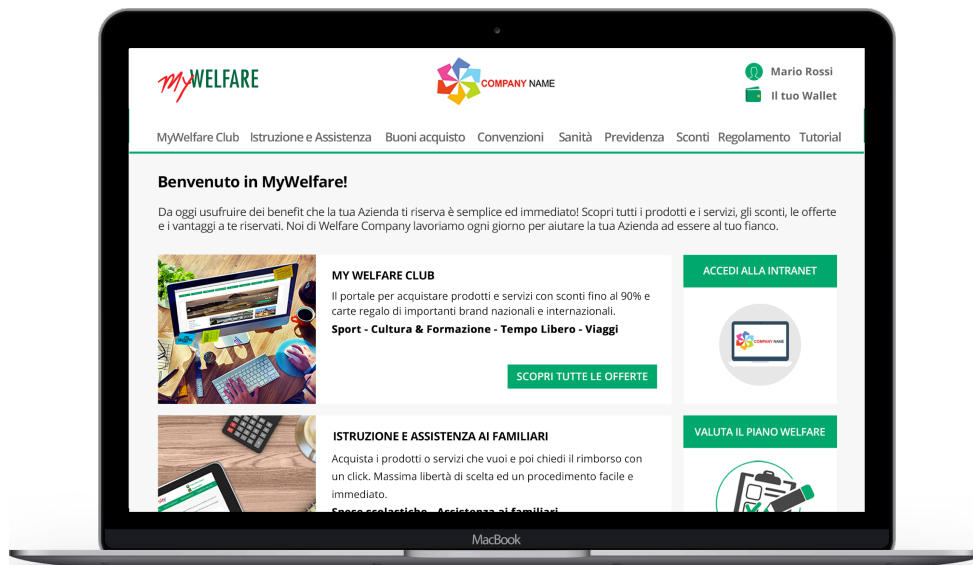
myWELFARE

COMPANY NAME

Mario Rossi

Il tuo Wallet

MyWelfare Club Istruzione e Assistenza Buoni acquisto Convenzioni Sanità Previdenza Sconti Regolamento Tutorial

Benvenuto in MyWelfare!

Da oggi usufruire dei benefit che la tua Azienda ti riserva è semplice ed immediato! Scopri tutti i prodotti e i servizi, gli sconti, le offerte e i vantaggi a te riservati. Noi di Welfare Company lavoriamo ogni giorno per aiutare la tua Azienda ad essere al tuo fianco.

MY WELFARE CLUB

Il portale per acquistare prodotti e servizi con sconti fino al 90% e carte regalo di importanti brand nazionali e internazionali.

Sport - Cultura & Formazione - Tempo Libero - Viaggi

SCOPRI TUTTE LE OFFERTE

ACCEDI ALLA INTRANET

COMPANY NAME

ISTRUZIONE E ASSISTENZA AI FAMILIARI

Acquista i prodotti o servizi che vuoi e poi chiedi il rimborso con un click. Massima libertà di scelta ed un procedimento facile e immediato.

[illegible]

VALUTA IL PIANO WELFARE

MacBook